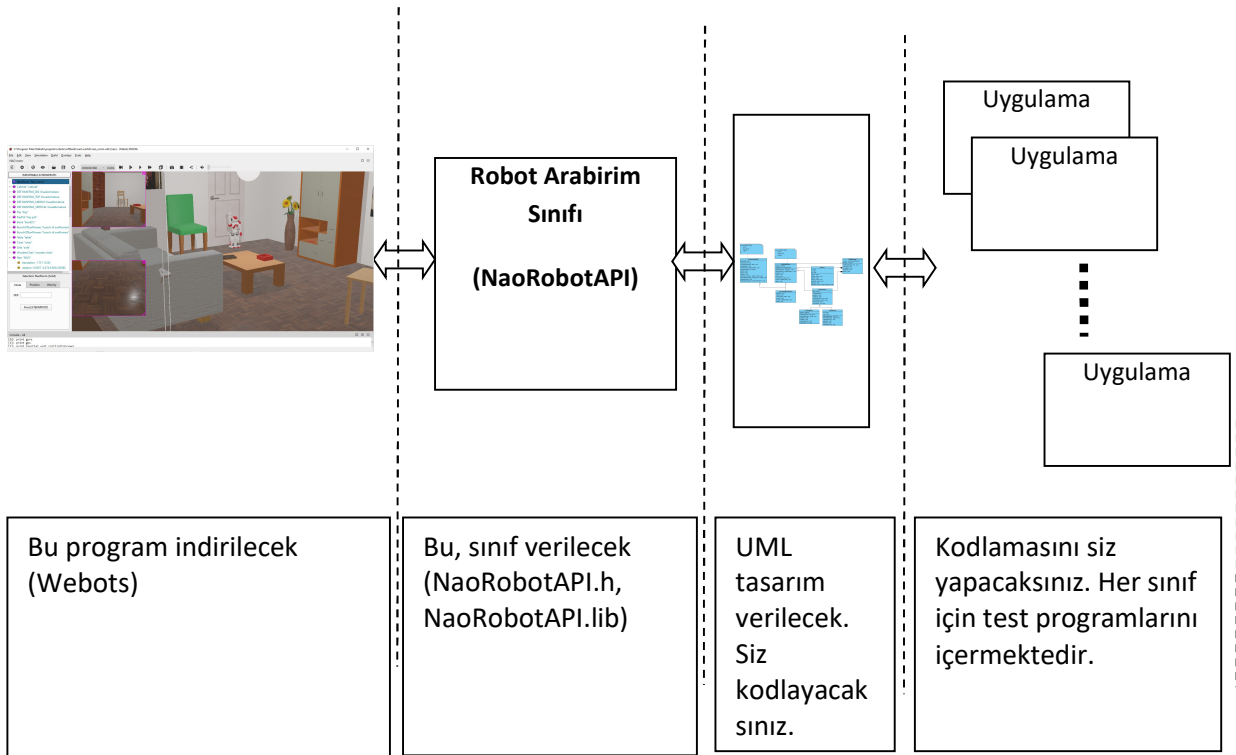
Robot Arabirim Sınıfı

(NaoRobotAPI)

Uygulama

Uygulama

Uygulama

Bu program indirilecek (Webots)

Bu, sınıf verilecek (NaoRobotAPI.h, NaoRobotAPI.lib)

UML tasarım verilecek. Siz kodlayacak sınız.

Kodlamasını siz yapacaksınız. Her sınıf için test programlarını içermektedir.